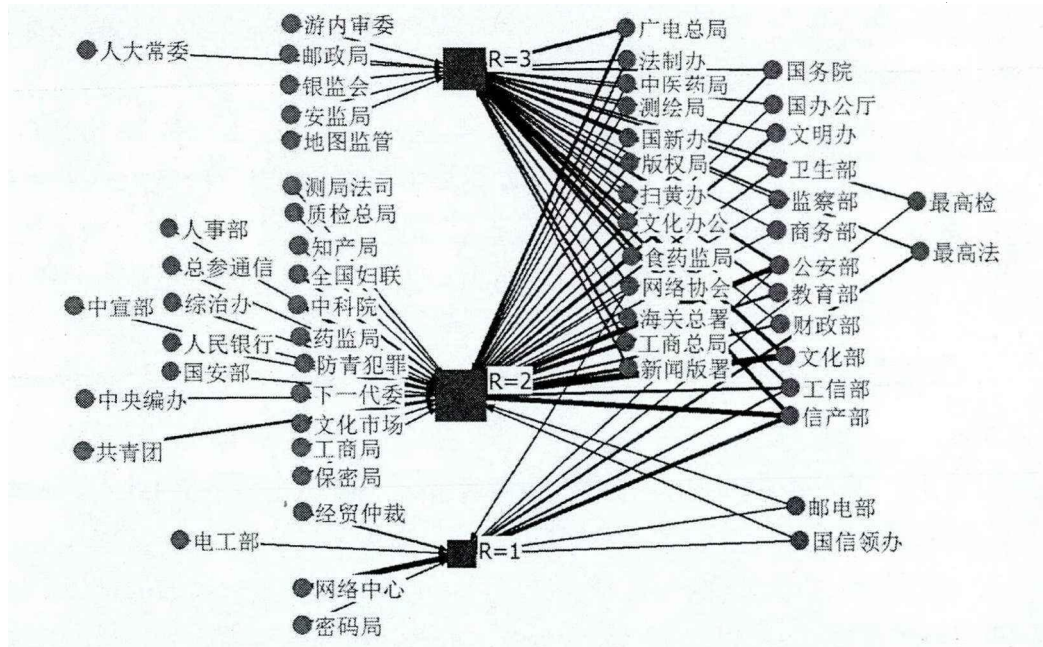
游内审委
人大常委
邮政局
银监会
安监局
地图监管
R=3
广电总局
法制办
中医药局
测绘局
国新办
版权局
扫黄办
文化办公
食药监局
网络协会
海关总署
工商总局
新闻版署
国务院
国办公厅
文明办
卫生部
监察部
商务部
公安部
教育部
财政部
文化部
工信部
信产部
最高检
最高法
测局法司
质检总局
知产局
全国妇联
人事部
总参通信
中科院
综治办
中宣部
药监局
人民银行
防青犯罪
国安部
下一代委
中央编办
文化市场
共青团
工商局
保密局
R=2
经贸仲裁
电工部
R=1
网络中心
密码局
邮电部
国信领办